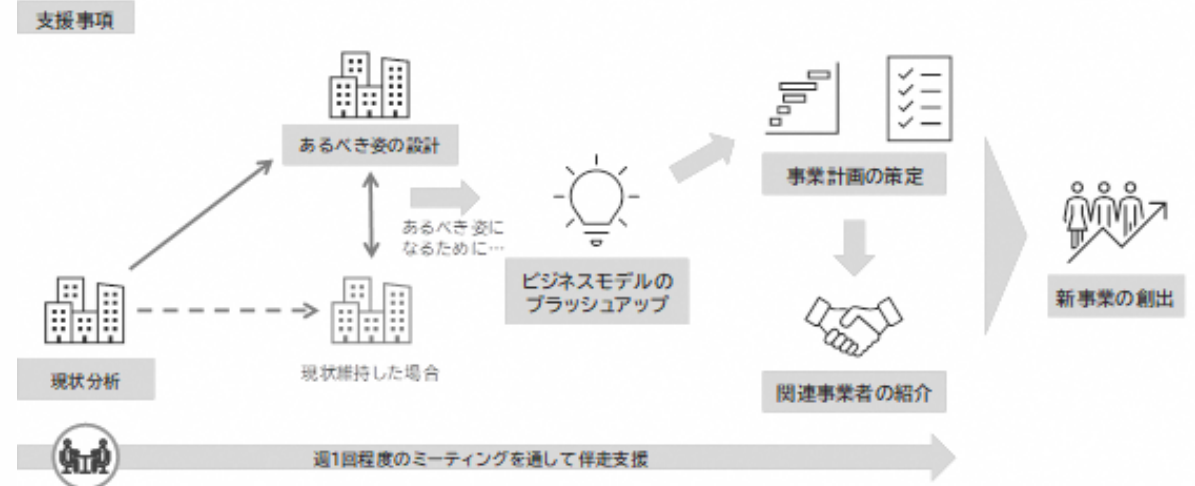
支援事項

あるべき姿の設計

あるべき姿になるために…

ビジネスモデルのブラッシュアップ

事業計画の策定

関連事業者の紹介

新事業の創出

現状分析

現状維持した場合

週1回程度のミーティングを通して伴走支援